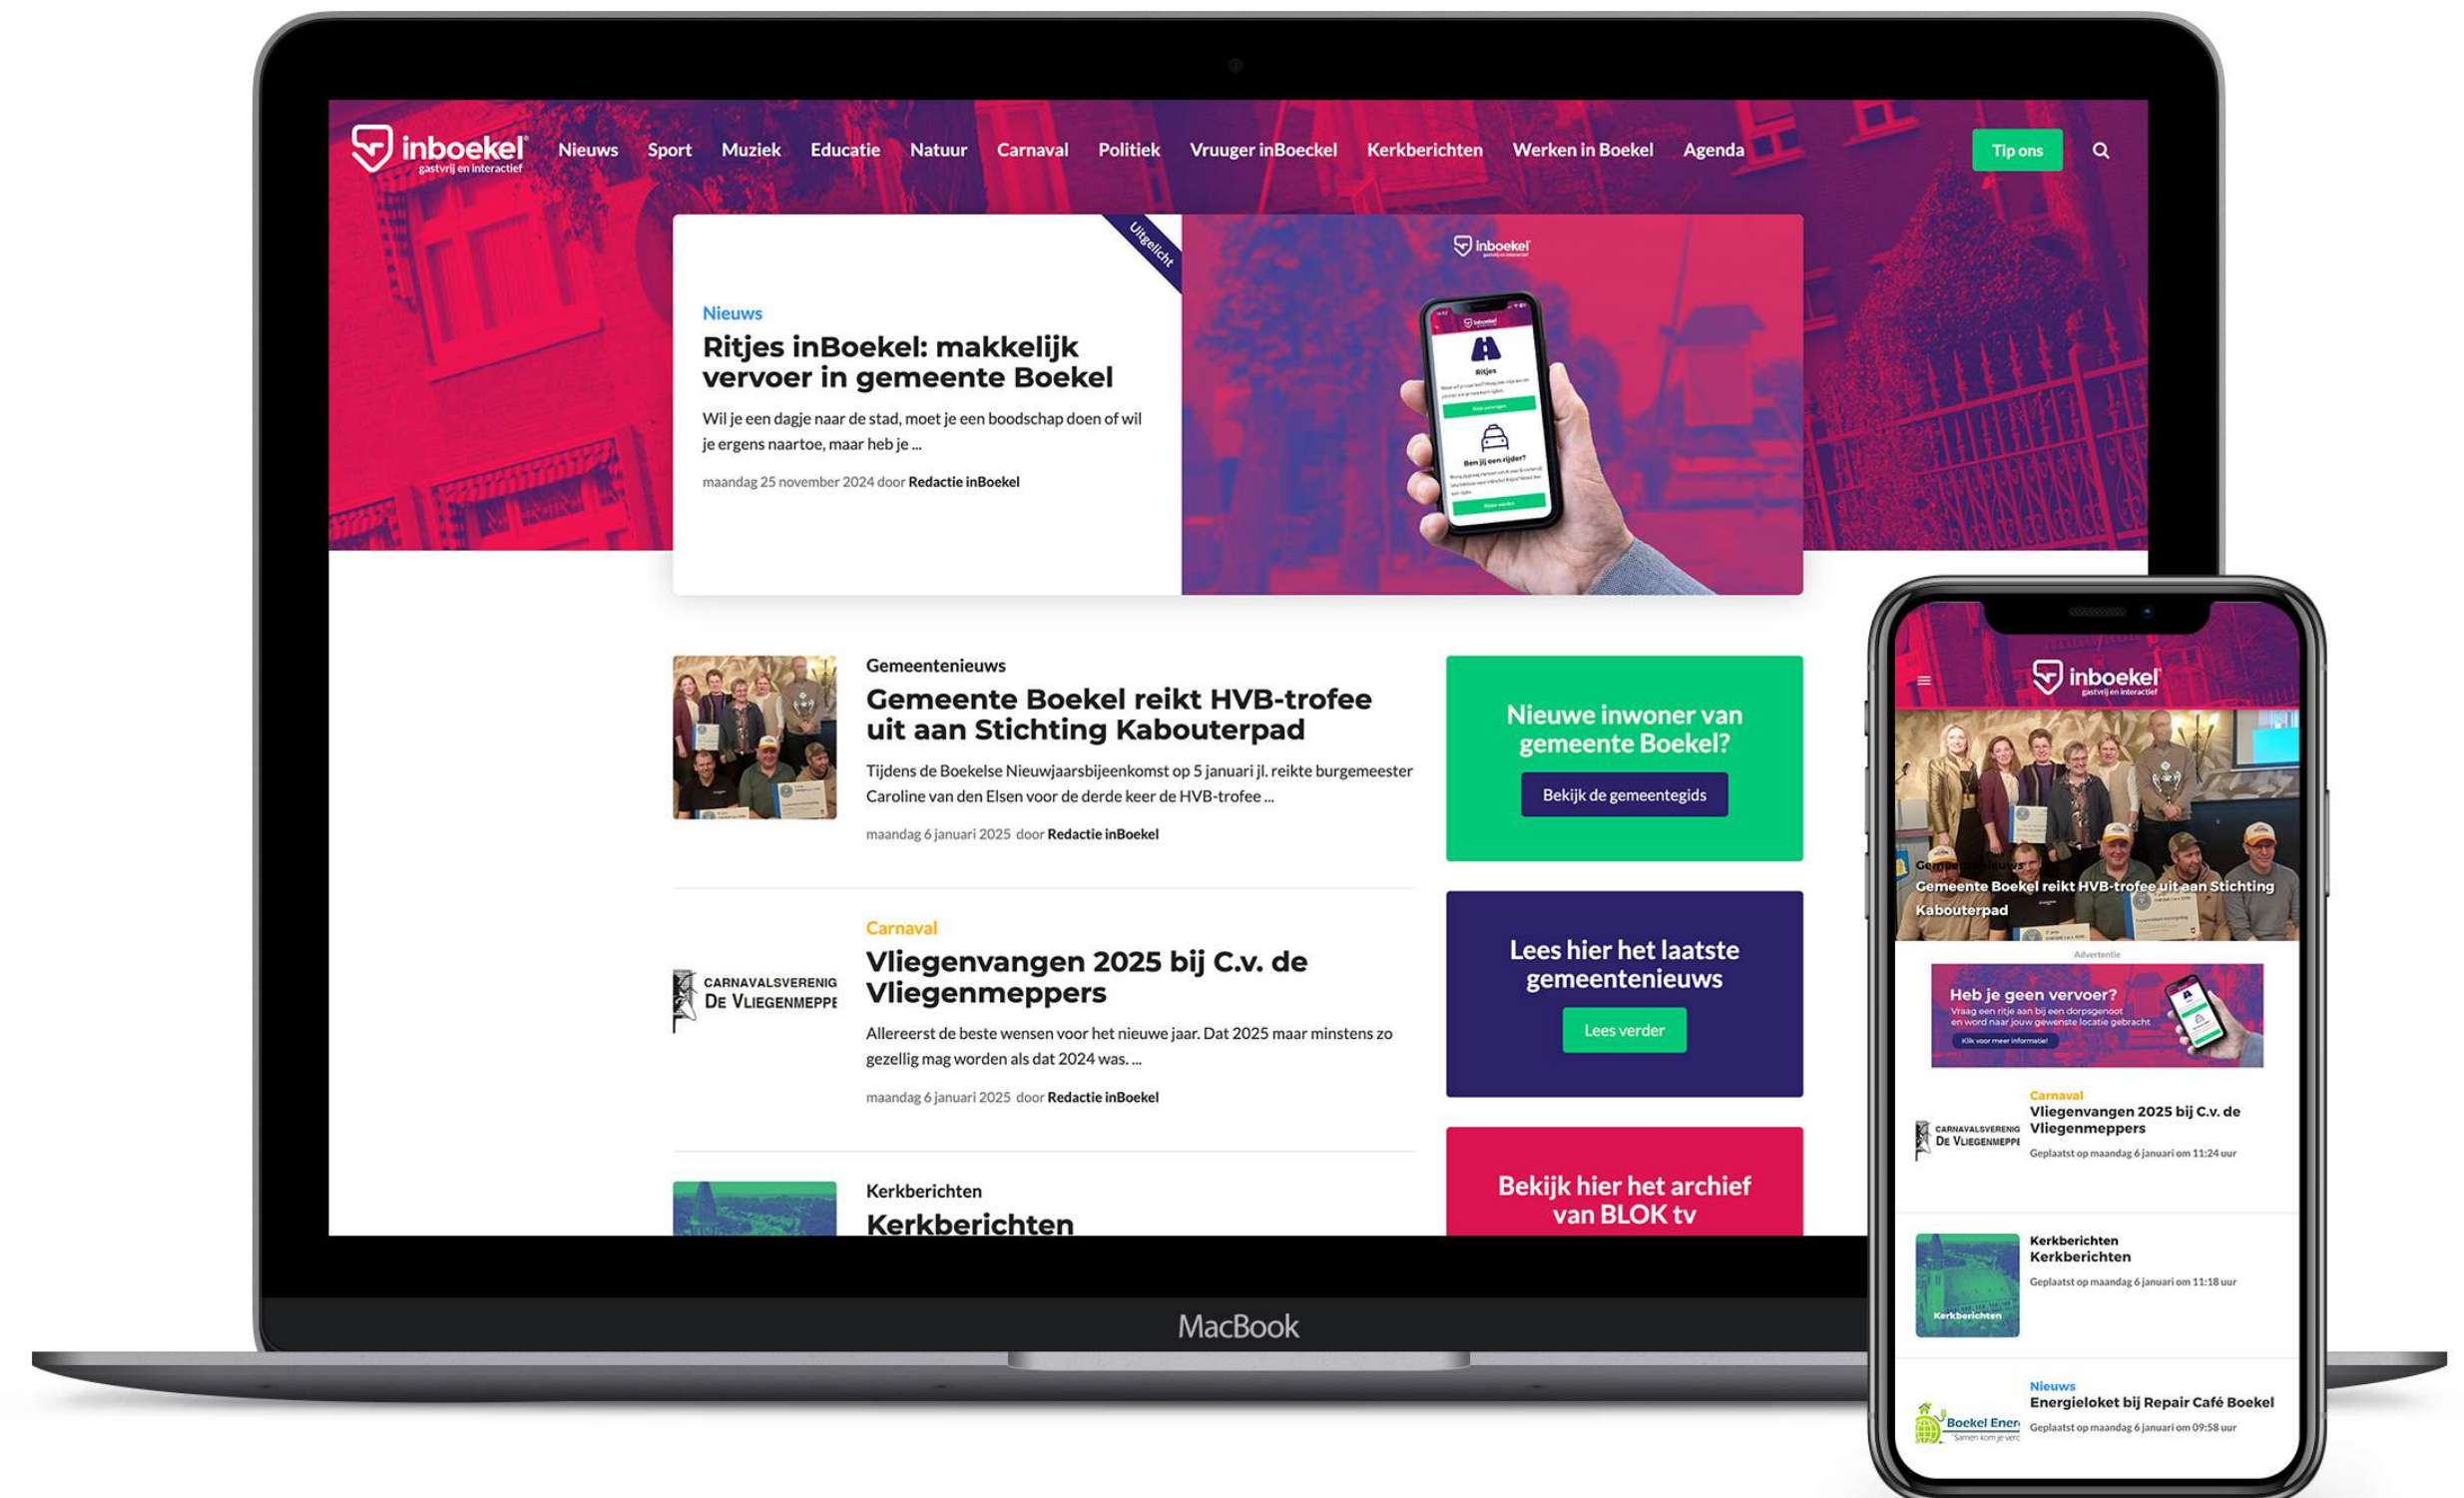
inboekel
gastvrij en interactief

Nieuws Sport Muziek Educatie Natuur Carnaval Politiek Vruuger inBoeckel Kerkberichten Werken in Boekel Agenda

Tip ons

Uitgelicht

Nieuws

Ritjes inBoekel: makkelijk vervoer in gemeente Boekel

Wil je een dagje naar de stad, moet je een boodschap doen of wil je ergens naartoe, maar heb je ...

maandag 25 november 2024 door Redactie inBoekel

inboekel

Ritjes

Ben jij een rijder?

Gemeentenieuws

Gemeente Boekel reikt HVB-trofee uit aan Stichting Kabouterpad

Tijdens de Boekelse Nieuwjaarsbijeenkomst op 5 januari jl. reikte burgemeester Caroline van den Elsen voor de derde keer de HVB-trofee ...

maandag 6 januari 2025 door Redactie inBoekel

Nieuwe inwoner van gemeente Boekel?

Bekijk de gemeentegids

Carnaval

CARNAVALSVERENIG DE VLIEGENMEPPE

Vliegenvangen 2025 bij C.v. de Vliegenmeppers

Allereerst de beste wensen voor het nieuwe jaar. Dat 2025 maar minstens zo gezellig mag worden als dat 2024 was. ...

maandag 6 januari 2025 door Redactie inBoekel

Lees hier het laatste gemeentenieuws

Lees verder

Kerkberichten

Kerkberichten

Bekijk hier het archief van BLOK tv

MacBook

inboekel
gastvrij en interactief

Gemeentenieuws

Gemeente Boekel reikt HVB-trofee uit aan Stichting Kabouterpad

Advertentie

Heb je geen vervoer?
Vraag een ritje aan bij een dorpsgenoot en word naar jouw gewenste locatie gebracht
Klik voor meer informatie!

Carnaval
Vliegenvangen 2025 bij C.v. de Vliegenmeppers
Geplaatst op maandag 6 januari om 11:24 uur

Kerkberichten
Kerkberichten
Geplaatst op maandag 6 januari om 11:18 uur

Nieuws
Energieloket bij Repair Café Boekel
Geplaatst op maandag 6 januari om 09:58 uur

Boekel Ener
Samen kom je verd